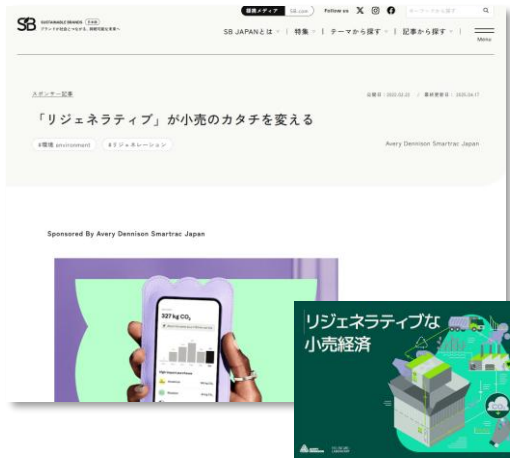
SB SUSTAINABLE BRANDS
ブランドが社会とつながる、持続可能な未来へ

提携メディア SB.com Follow us

キーワードで探す

SB JAPANとは | 特集 | テーマから探す | 記事から探す | Menu

スポンサー記事

公開日：2022.02.22 | 最終更新日：2025.04.17

「リジェネラティブ」が小売のカタチを変える

#環境 environment #リジェネレーション

Avery Dennison Smartrac Japan

Sponsored By Avery Dennison Smartrac Japan

327 kg $CO_2$

リジェネラティブな小売経済

$CO_2$